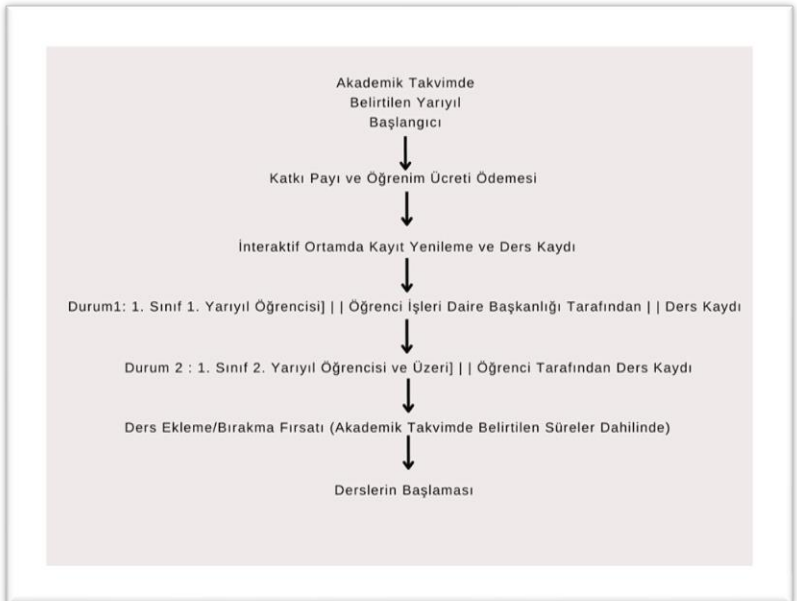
Akademik Takvimde
Belirtilen Yarıyıl
Başlangıcı

Katkı Payı ve Öğrenim Ücreti Ödemesi

İnteraktif Ortamda Kayıt Yenileme ve Ders Kaydı

Durum1: 1. Sınıf 1. Yarıyıl Öğrencisi] | | Öğrenci İşleri Daire Başkanlığı Tarafından | | Ders Kaydı

Durum 2 : 1. Sınıf 2. Yarıyıl Öğrencisi ve Üzeri] | | Öğrenci Tarafından Ders Kaydı

Ders Ekleme/Bırakma Fırsatı (Akademik Takvimde Belirtilen Süreler Dahilinde)

Derslerin Başlaması